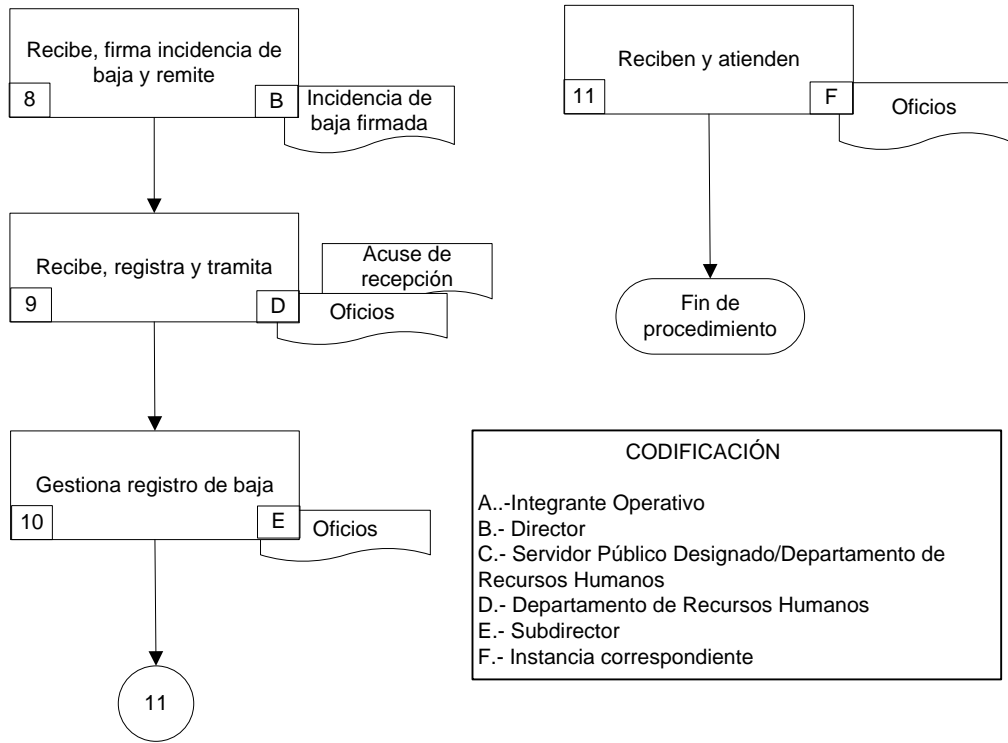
Recibe, firma incidencia de baja y remite

8

B

Incidencia de baja firmada

Recibe, registra y tramita

9

D

Acuse de recepción

Oficios

Gestiona registro de baja

10

E

Oficios

11

Reciben y atienden

11

F

Oficios

Fin de procedimiento

CODIFICACIÓN

A..-Integrante Operativo
B.- Director
C.- Servidor Público Designado/Departamento de Recursos Humanos
D.- Departamento de Recursos Humanos
E.- Subdirector
F.- Instancia correspondiente